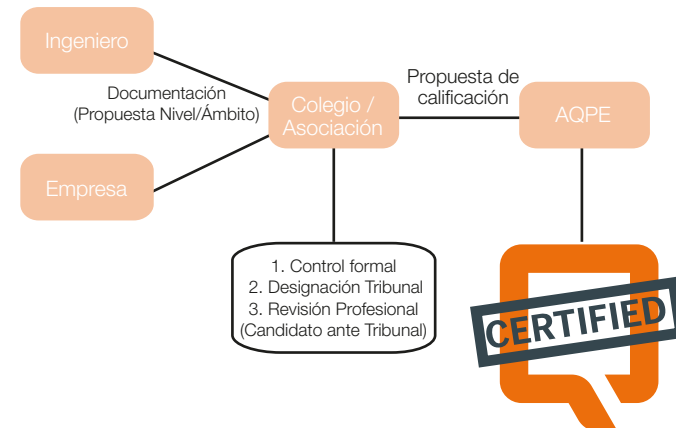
Ingeniero

Documentación (Propuesta Nivel/Ámbito)

Empresa

Colegio / Asociación

Propuesta de calificación

AQPE

1. Control formal
2. Designación Tribunal
3. Revisión Profesional (Candidato ante Tribunal)

CERTIFIED